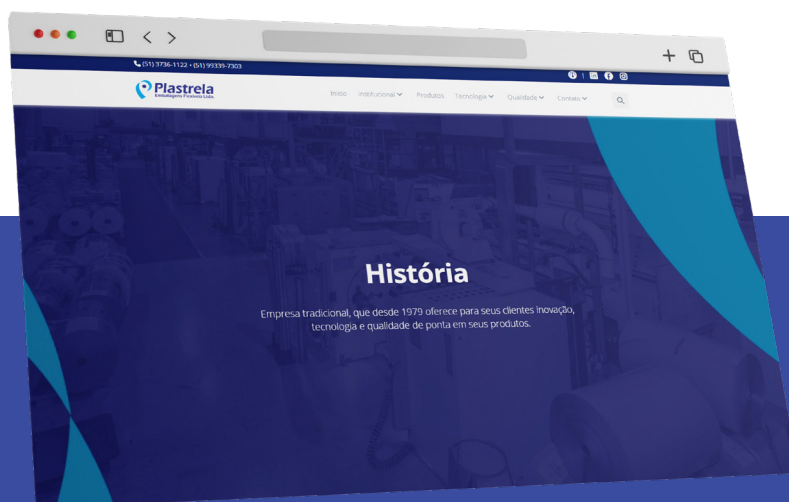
(51) 3736-1122 • (51) 99339-7303

Plastrela
Embalagens Flexíveis Ltda.

Início Institucional Produtos Tecnologia Qualidade Contato

História

Empresa tradicional, que desde 1979 oferece para seus clientes inovação, tecnologia e qualidade de ponta em seus produtos.